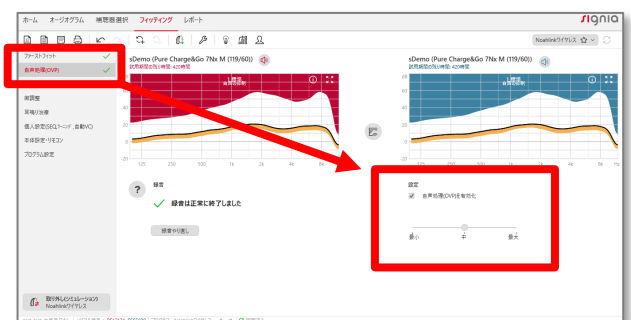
ホーム　オージオグラム　補聴器選択　フィッティング　レポート

signia

Noahlinkワイヤレス

ファーストフィット

自声処理(OVP)

微調整

耳鳴り治療

個人設定(SSQ,アニング,自動VC)

本体設定・リモコン

プログラム設定

sDemo (Pure Charge&Go 7Nx M (119/60))

試用期間の残り時間：420時間

sDemo (Pure Charge&Go 7Nx M (119/60))

試用期間の残り時間：420時間

125　250　500　1k　2k　4k　8k

125　250　500　1k　2k　4k　8k

?

録音

録音は正常に終了しました

録音やり直し

設定

自声処理(OVP)を有効化

最小　中　最大

取り外し(エミュレーション)
Noahlinkワイヤレス